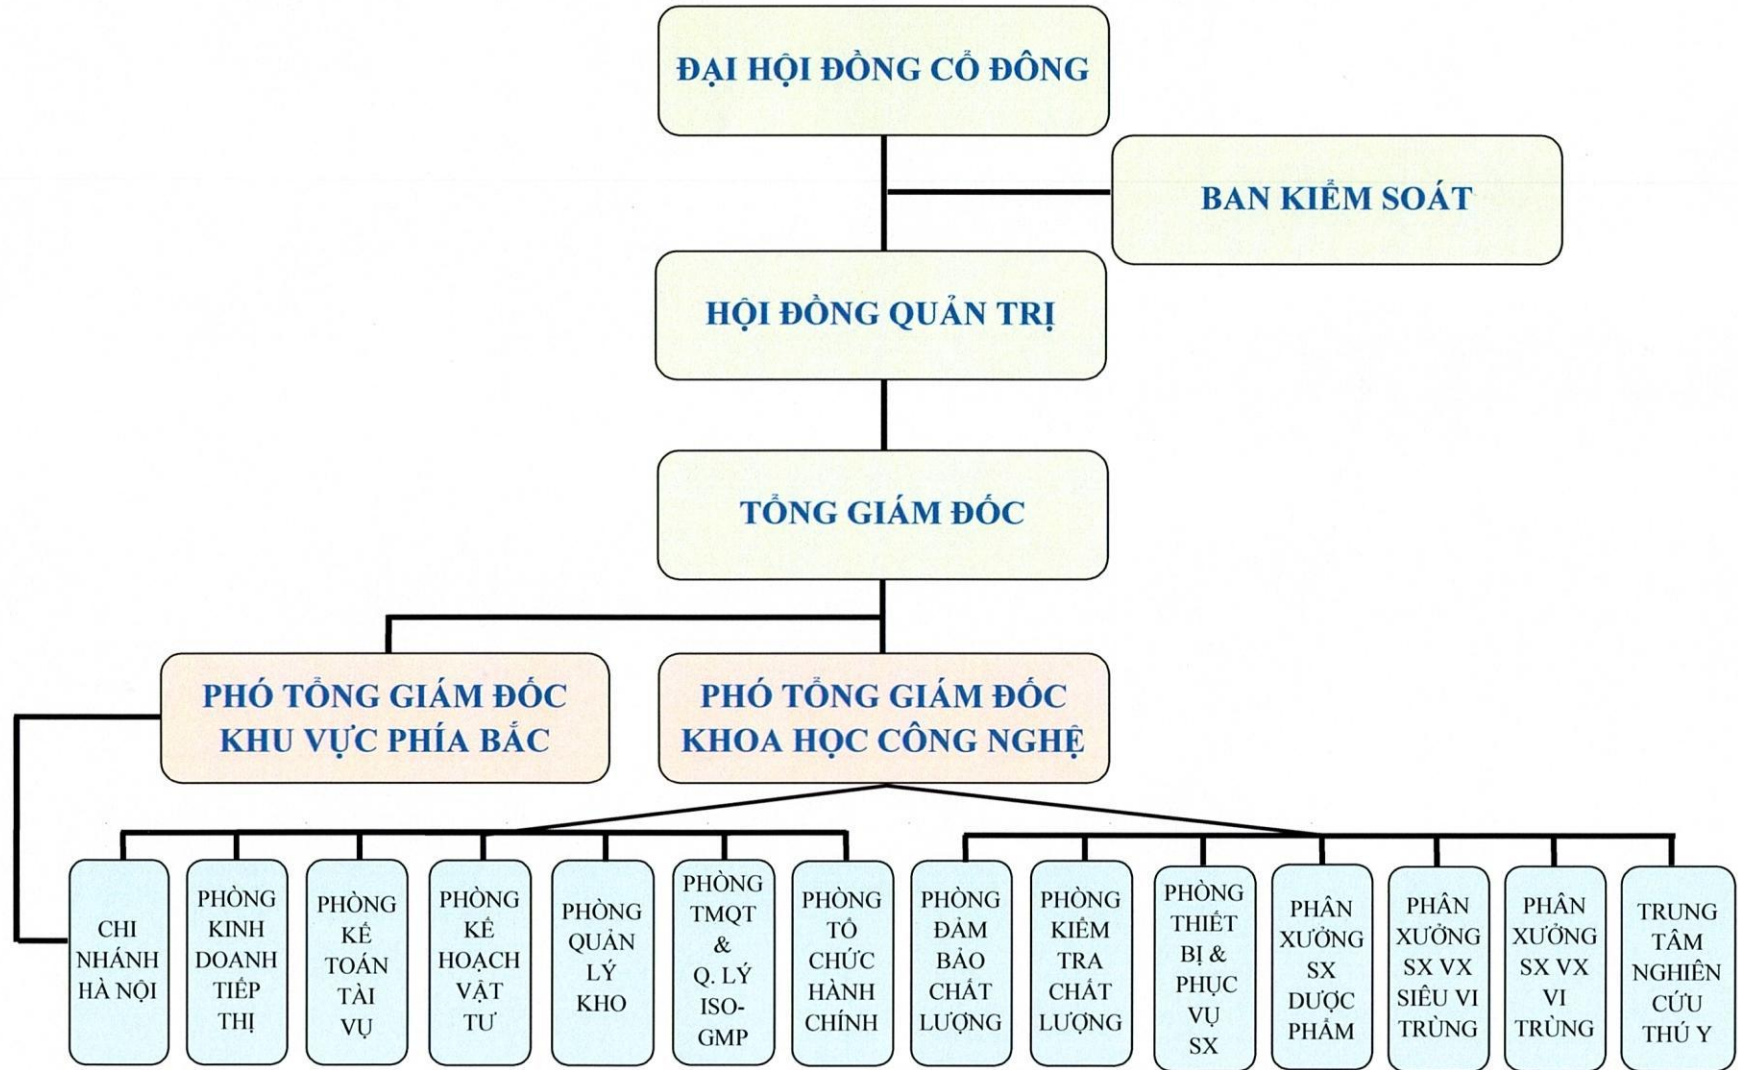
ĐẠI HỘI ĐỒNG CỔ ĐÔNG

BAN KIỂM SOÁT

HỘI ĐỒNG QUẢN TRỊ

TỔNG GIÁM ĐỐC

PHÓ TỔNG GIÁM ĐỐC KHU VỰC PHÍA BẮC

PHÓ TỔNG GIÁM ĐỐC KHOA HỌC CÔNG NGHỆ

CHI NHÁNH HÀ NỘI

PHÒNG KINH DOANH TIẾP THỊ

PHÒNG KẾ TOÁN TÀI VỤ

PHÒNG KẾ HOẠCH VẬT TƯ

PHÒNG QUẢN LÝ KHO

PHÒNG TMQT & Q. LÝ ISO-GMP

PHÒNG TỔ CHỨC HÀNH CHÍNH

PHÒNG ĐẢM BẢO CHẤT LƯỢNG

PHÒNG KIỂM TRA CHẤT LƯỢNG

PHÒNG THIẾT BỊ & PHỤC VỤ SX

PHÂN XƯỞNG SX DƯỢC PHẨM

PHÂN XƯỞNG SX VX SIÊU VI TRÙNG

PHÂN XƯỞNG SX VX VI TRÙNG

TRUNG TÂM NGHIÊN CỨU THÚ Y